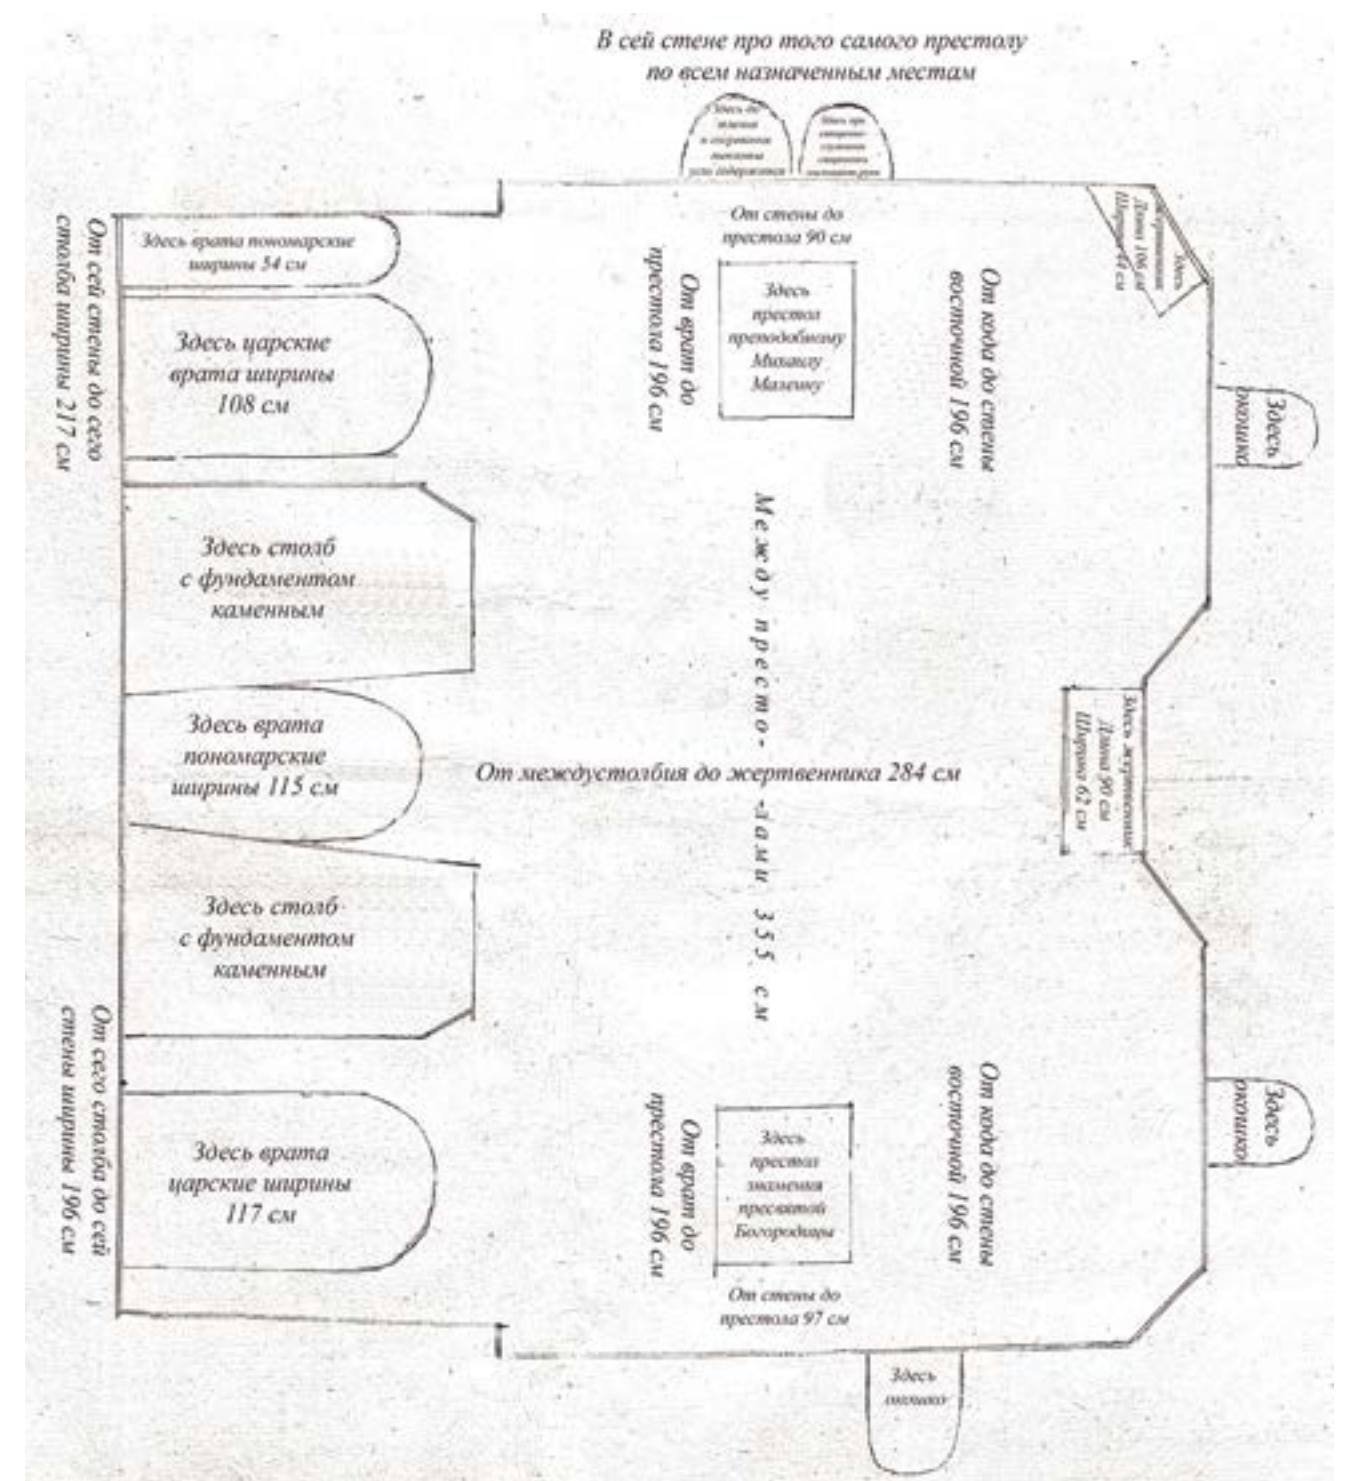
В сей стене про того самого престолу по всем назначенным местам

Здесь до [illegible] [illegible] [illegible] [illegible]

Здесь про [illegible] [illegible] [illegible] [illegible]

От стены до престола 90 см

Здесь престол преподобному Михаилу Малеину

От врат до престола 196 см

От хода до стены восточной 196 см

Здесь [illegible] Длина 106 см Ширина 44 см

Здесь окошко

От сей стены до сего столба ширины 217 см

Здесь врата пономарские ширины 54 см

Здесь царские врата ширины 108 см

Здесь столб с фундаментом каменным

Здесь врата пономарские ширины 115 см

Здесь столб с фундаментом каменным

Здесь врата царские ширины 117 см

От сего столба до сей стены ширины 196 см

Между престо- лами 355 см

От междустолбия до жертвенника 284 см

Здесь жертвенник Длина 90 см Ширина 62 см

Здесь окошко

Здесь престол знамения пресвятой Богородицы

От врат до престола 196 см

От хода до стены восточной 196 см

От стены до престола 97 см

Здесь окошко